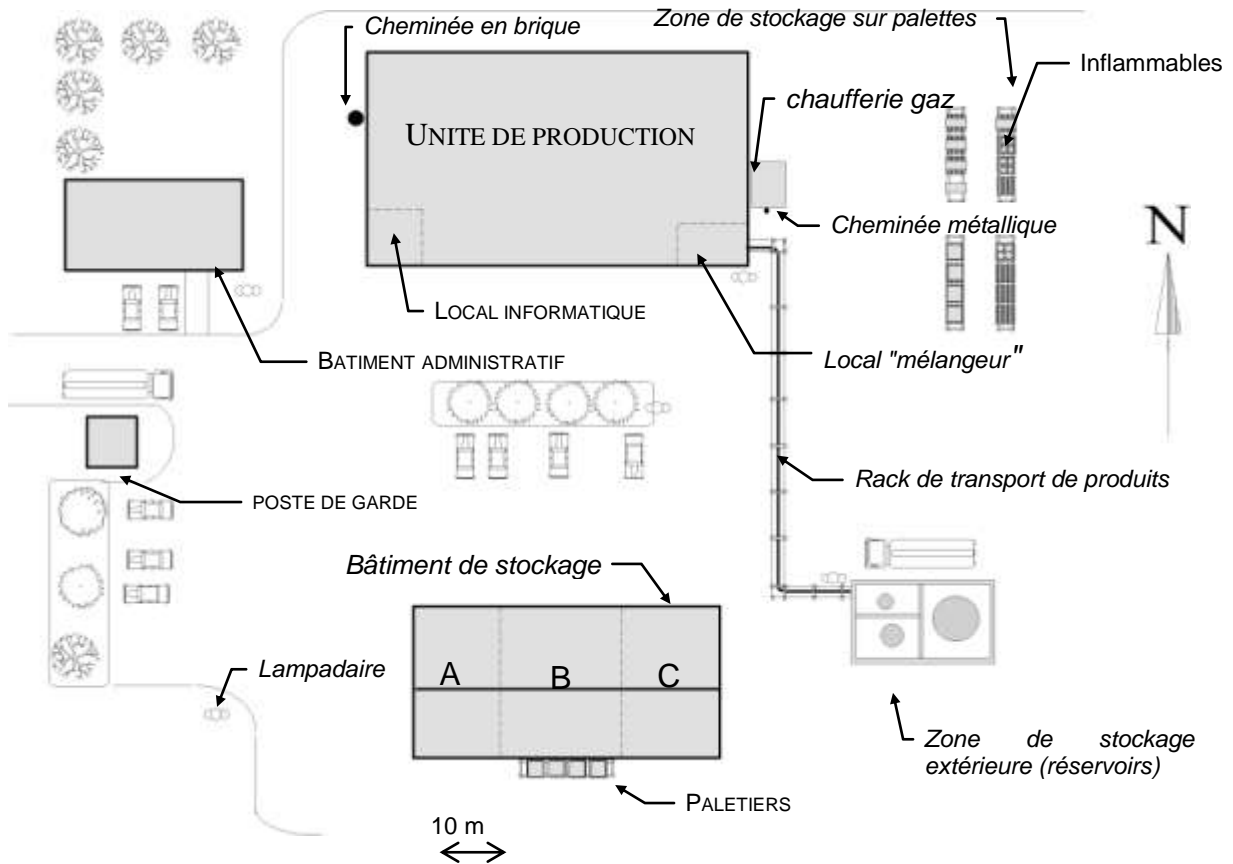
Cheminée en brique

Zone de stockage sur palettes

Inflammables

UNITE DE PRODUCTION

chaufferie gaz

Cheminée métallique

N

LOCAL INFORMATIQUE

BATIMENT ADMINISTRATIF

Local "mélangeur"

Rack de transport de produits

POSTE DE GARDE

Bâtiment de stockage

Lampadaire

A

B

C

Zone de stockage extérieure (réservoirs)

PALETIERS

10 m